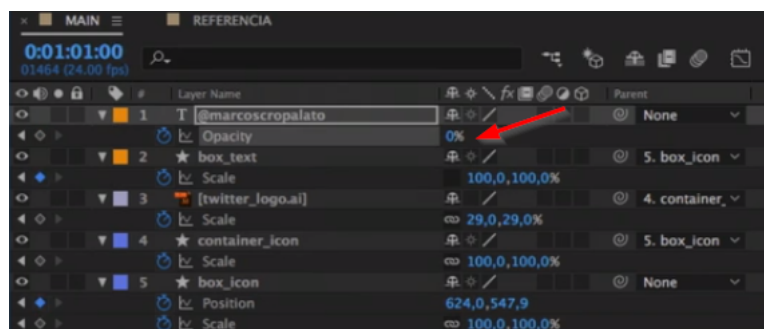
MAIN ≡ REFERENCIA

0:01:01:00
01464 (24.00 fps)

Layer Name | Parent

1 T @marcoscropalato None
Opacity 0%
2 ★ box_text 5. box_icon
Scale 100,0,100,0%
3 [twitter_logo.ai] 4. container_
Scale 29,0,29,0%
4 ★ container_icon 5. box_icon
Scale 100,0,100,0%
5 ★ box_icon None
Position 624,0,547,9
Scale 100,0,100,0%